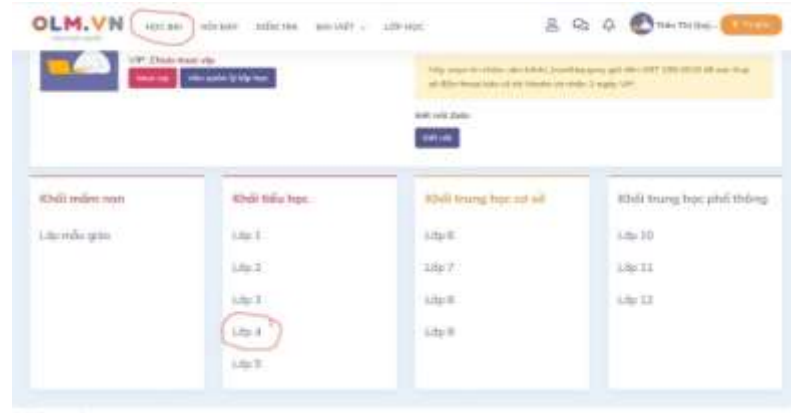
OLM.VN HỌC BÀI HỎI ĐÁP KIỂM TRA BÀI VIẾT LỚP HỌC

Trần Thị Huệ

VIP Chưa mua vip

Mua vip Vào quản lý lớp học

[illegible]

Kết nối Zalo

Kết nối

Khối mầm non

Lớp mẫu giáo

Khối tiểu học

Lớp 1

Lớp 2

Lớp 3

Lớp 4

Lớp 5

Khối trung học cơ sở

Lớp 6

Lớp 7

Lớp 8

Lớp 9

Khối trung học phổ thông

Lớp 10

Lớp 11

Lớp 12